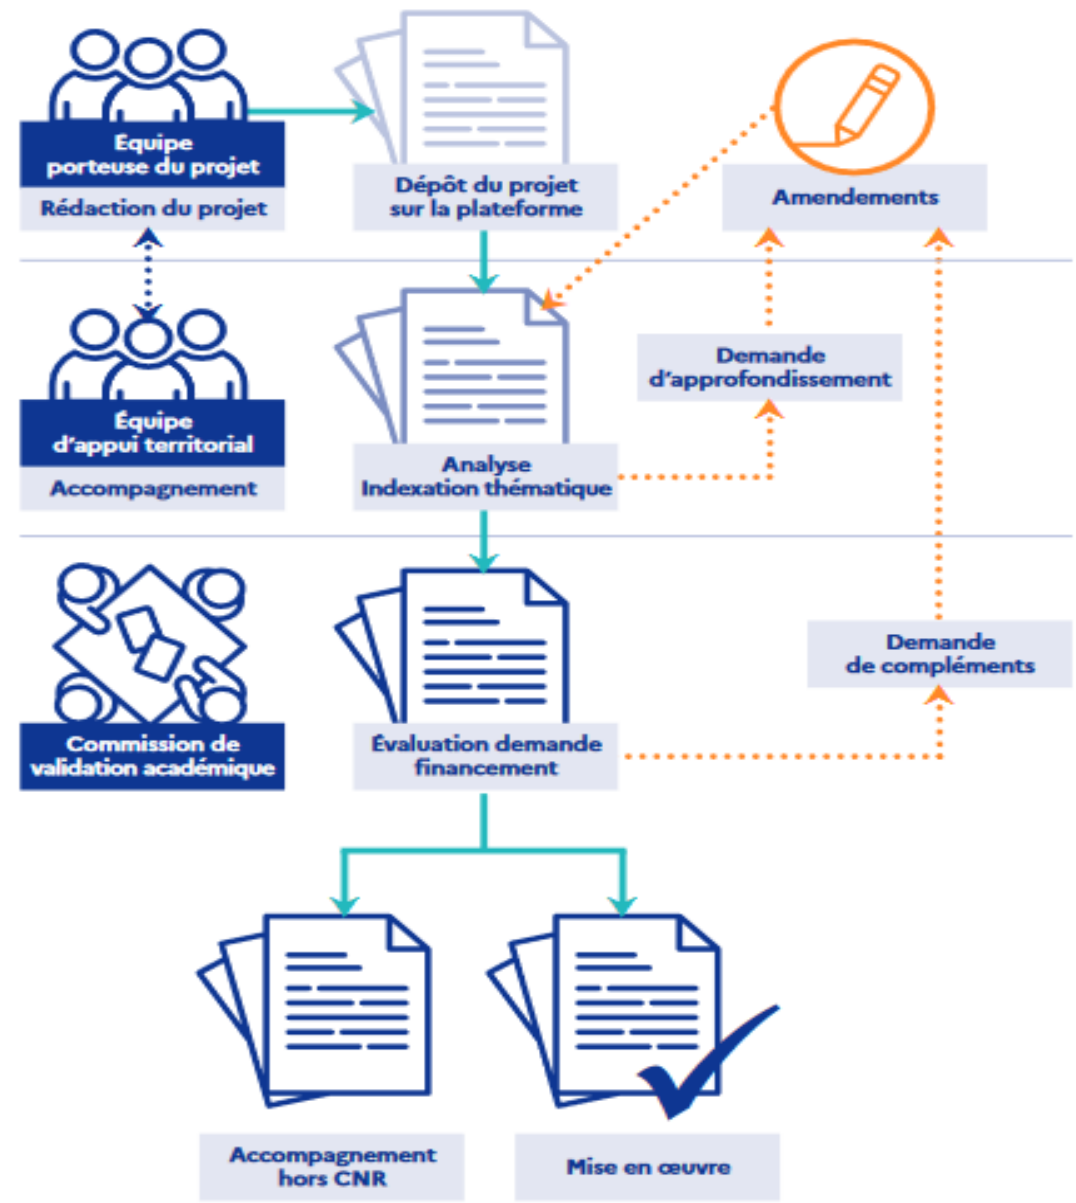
Equipe porteuse du projet

Rédaction du projet

Dépôt du projet sur la plateforme

Amendements

Équipe d'appui territorial

Accompagnement

Analyse Indexation thématique

Demande d'approfondissement

Commission de validation académique

Évaluation demande financement

Demande de compléments

Accompagnement hors CNR

Mise en œuvre